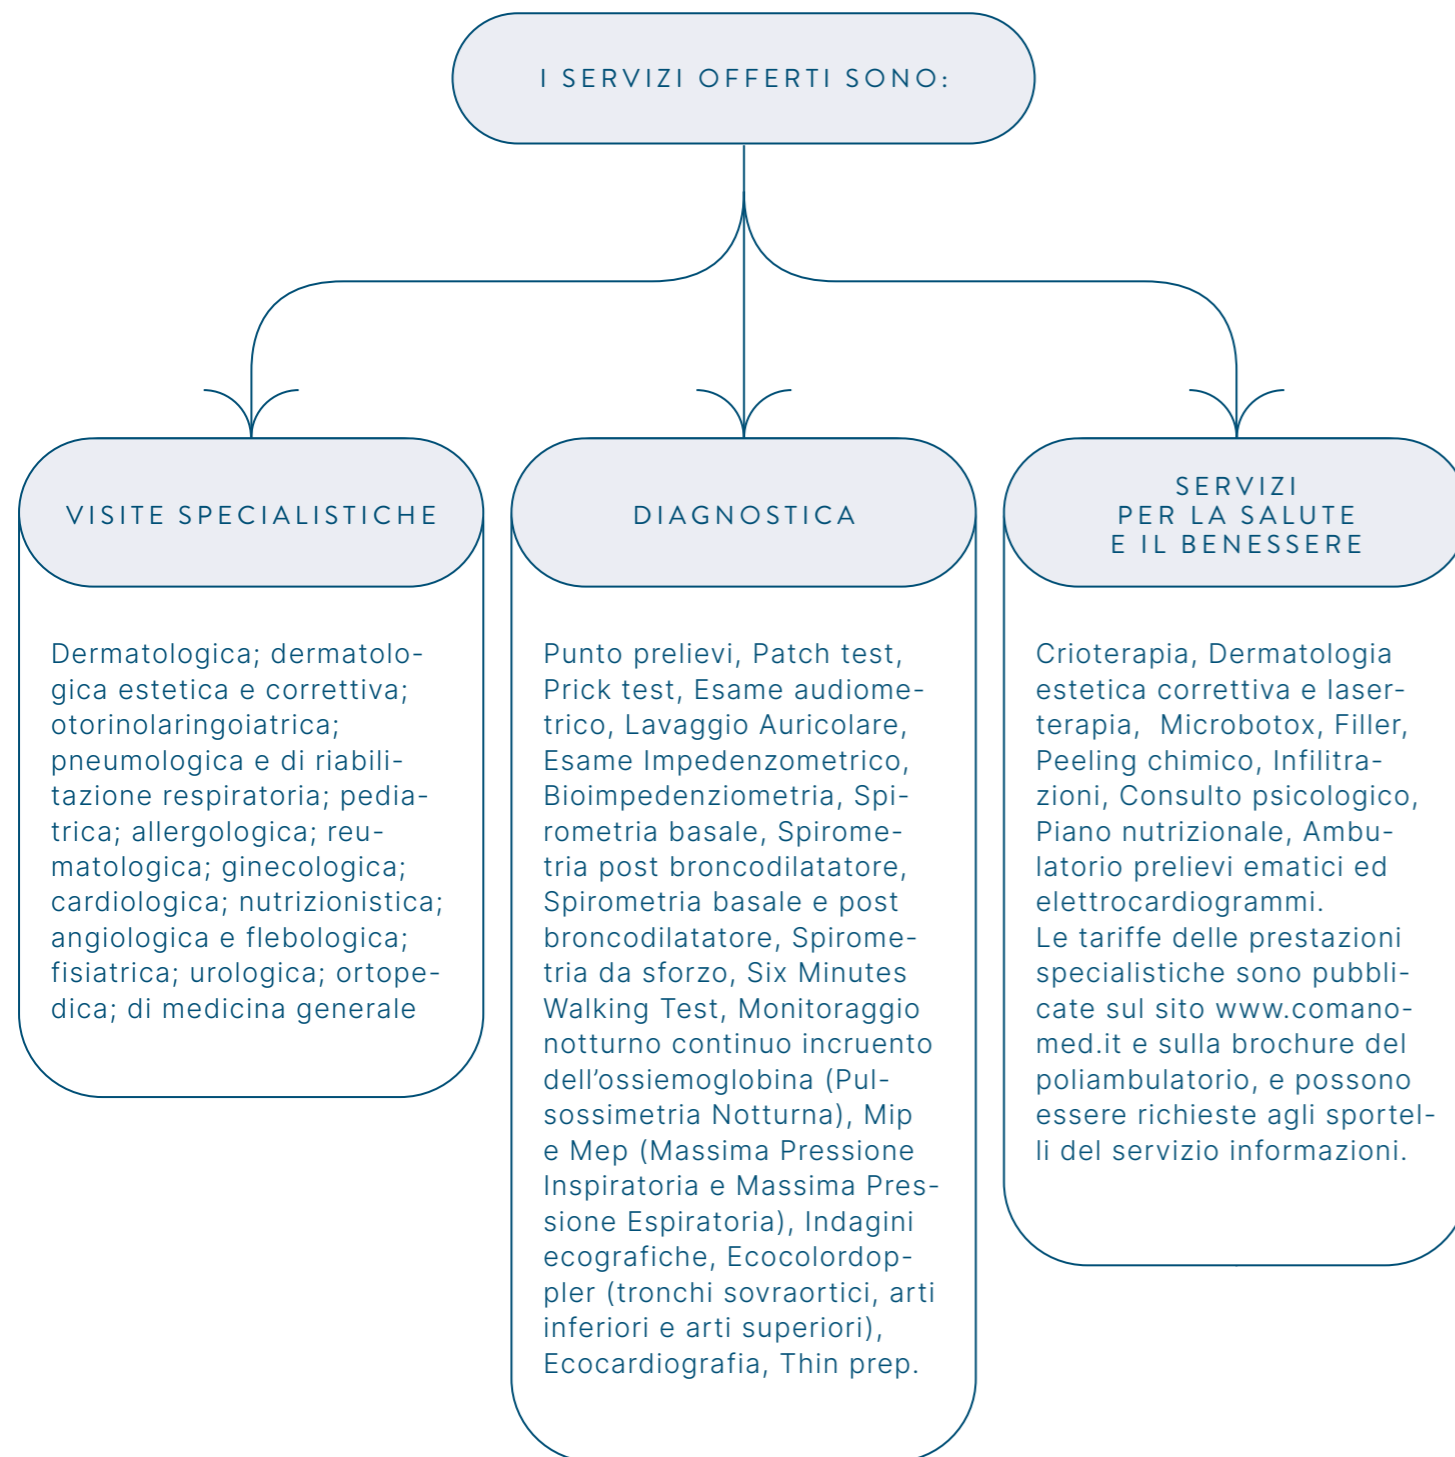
I SERVIZI OFFERTI SONO:

VISITE SPECIALISTICHE

Dermatologica; dermatologica estetica e correttiva; otorinolaringoiatrica; pneumologica e di riabilitazione respiratoria; pediatrica; allergologica; reumatologica; ginecologica; cardiologica; nutrizionistica; angiologica e flebologica; fisiatrica; urologica; ortopedica; di medicina generale

DIAGNOSTICA

Punto prelievi, Patch test, Prick test, Esame audiometrico, Lavaggio Auricolare, Esame Impedenzometrico, Bioimpedenziometria, Spirometria basale, Spirometria post broncodilatatore, Spirometria basale e post broncodilatatore, Spirometria da sforzo, Six Minutes Walking Test, Monitoraggio notturno continuo incruento dell'ossiemoglobina (Pulsossimetria Notturna), Mip e Mep (Massima Pressione Inspiratoria e Massima Pressione Espiratoria), Indagini ecografiche, Ecocolordoppler (tronchi sovraortici, arti inferiori e arti superiori), Ecocardiografia, Thin prep.

SERVIZI PER LA SALUTE E IL BENESSERE

Crioterapia, Dermatologia estetica correttiva e laserterapia, Microbotox, Filler, Peeling chimico, Infilitrazioni, Consulto psicologico, Piano nutrizionale, Ambulatorio prelievi ematici ed elettrocardiogrammi.
Le tariffe delle prestazioni specialistiche sono pubblicate sul sito www.comanomed.it e sulla brochure del poliambulatorio, e possono essere richieste agli sportelli del servizio informazioni.